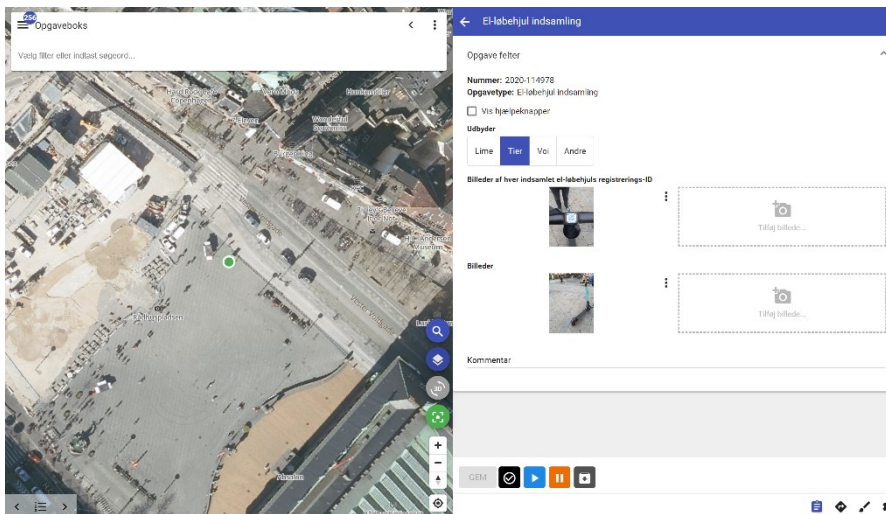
256 Opgaveboks

Vælg filter eller indtast søgeord...

Rådhuspladsen

El-løbehjul indsamling

Opgave felter

Nummer: 2020-114978
Opgavetype: El-løbehjul indsamling

Vis hjælpeknapper

Udbyder

| Lime | Tier | Voi | Andre |
|---|---|---|---|

Billeder af hver indsamlet el-løbehjuls registrerings-ID

Tilføj billede...

Billeder

Tilføj billede...

Kommentar

GEM